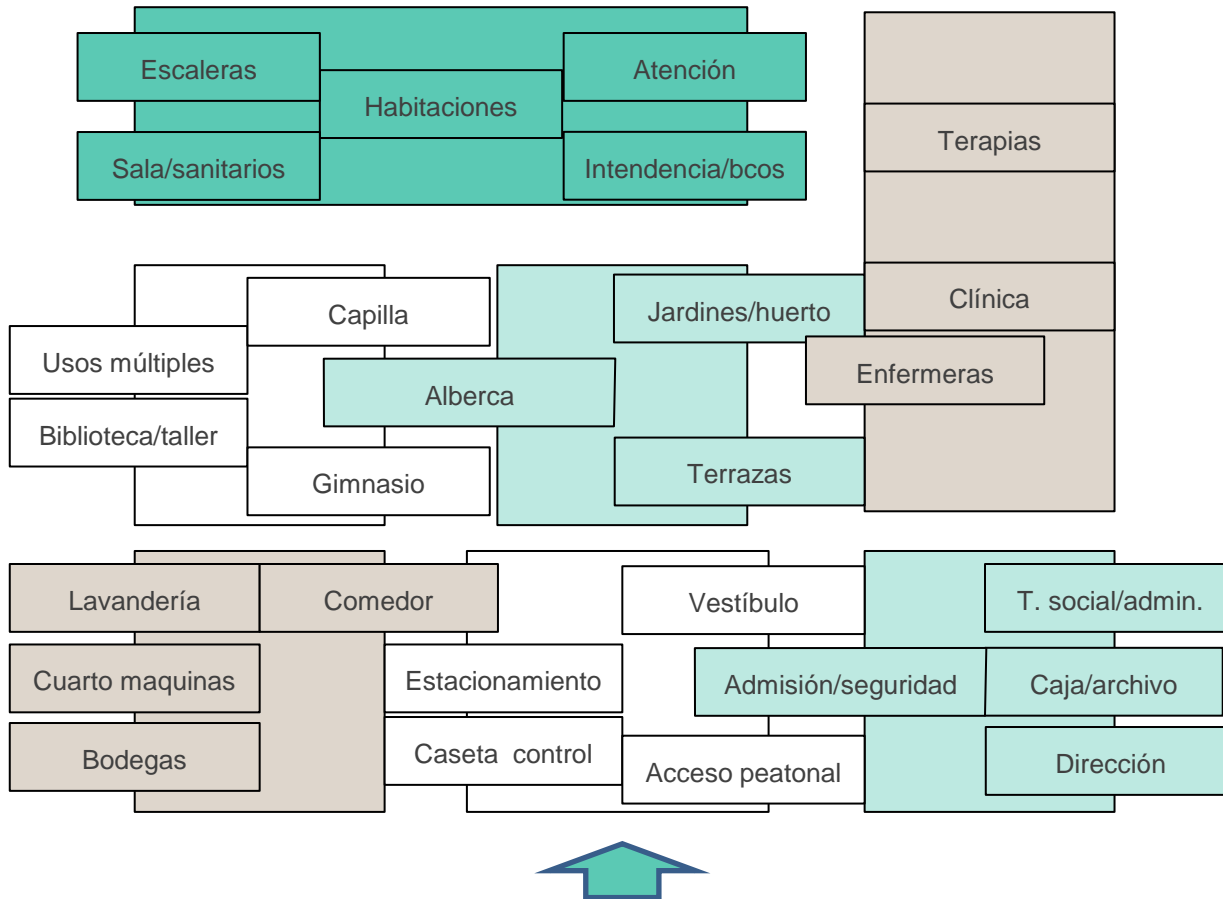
Escaleras
Habitaciones
Atención
Sala/sanitarios
Intendencia/bcos

Terapias
Clínica
Enfermeras

Capilla
Usos múltiples
Alberca
Biblioteca/taller
Gimnasio
Jardines/huerto
Terrazas

Lavandería
Comedor
Cuarto maquinas
Bodegas
Estacionamiento
Caseta control
Vestíbulo
Acceso peatonal
Admisión/seguridad
T. social/admin.
Caja/archivo
Dirección